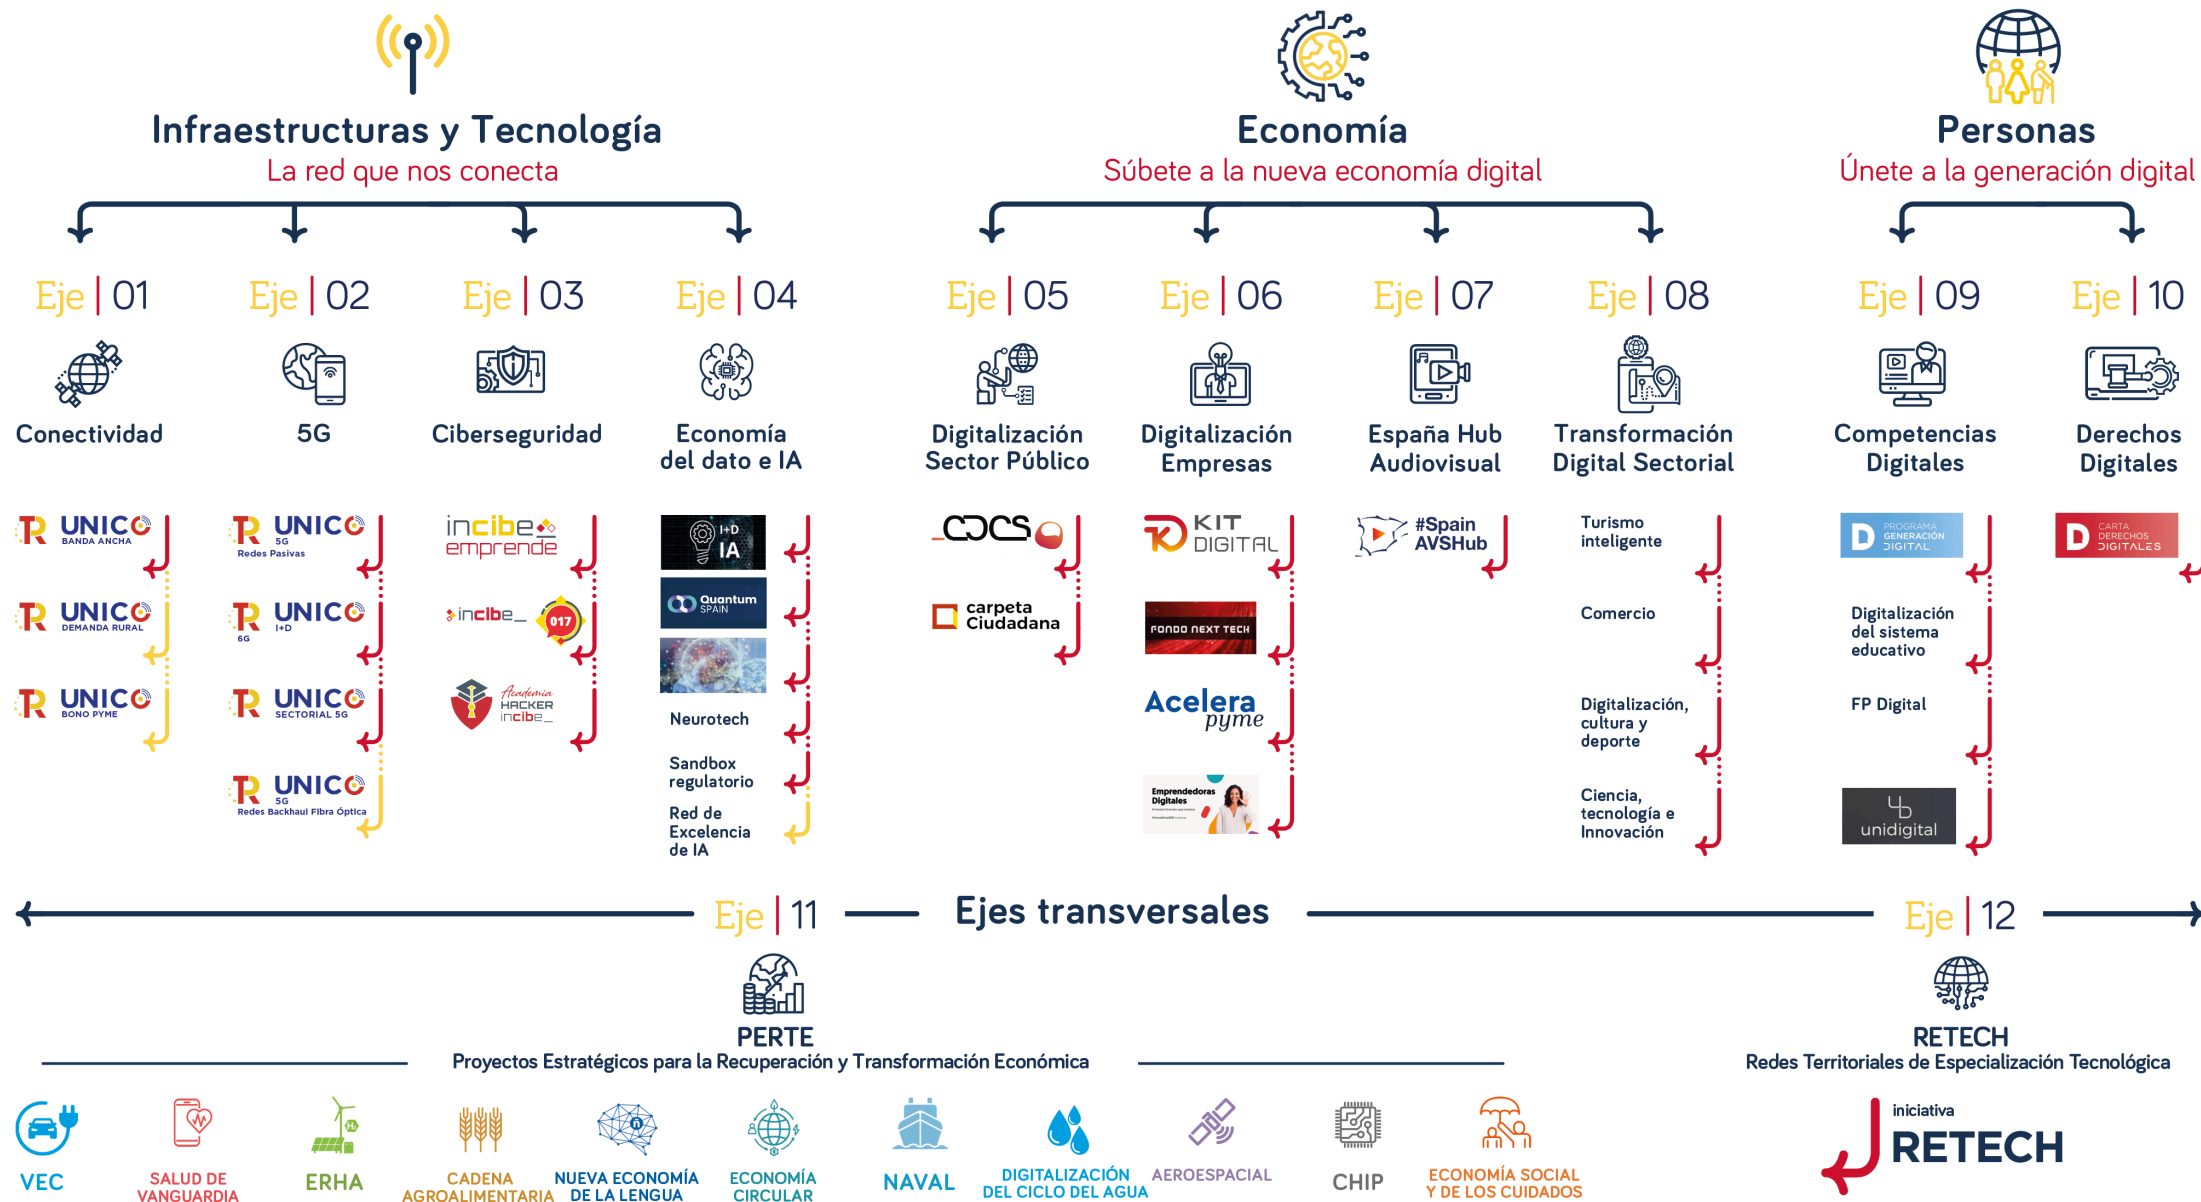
Infraestructuras y Tecnología
La red que nos conecta

Economía
Súbete a la nueva economía digital

Personas
Únete a la generación digital

Eje | 01
Conectividad

Eje | 02
5G

Eje | 03
Ciberseguridad

Eje | 04
Economía del dato e IA

Eje | 05
Digitalización Sector Público

Eje | 06
Digitalización Empresas

Eje | 07
España Hub Audiovisual

Eje | 08
Transformación Digital Sectorial

Eje | 09
Competencias Digitales

Eje | 10
Derechos Digitales

UNICO BANDA ANCHA
UNICO DEMANDA RURAL
UNICO BONO PYME

UNICO 5G Redes Pasivas
UNICO 6G I+D
UNICO SECTORIAL 5G
UNICO 5G Redes Backhaul Fibra Óptica

incibe emprende
incibe 017
Academia HACKER incibe

I+D IA
Quantum SPAIN
Neurotech
Sandbox regulatorio
Red de Excelencia de IA

CDCS
carpeta Ciudadana

KIT DIGITAL
FONDO NEXT TECH
Acelera pyme
Emprendedoras Digitales

#Spain AVSHub

Turismo inteligente
Comercio
Digitalización, cultura y deporte
Ciencia, tecnología e Innovación

PROGRAMA GENERACIÓN DIGITAL
Digitalización del sistema educativo
FP Digital
unidigital

CARTA DERECHOS DIGITALES

Eje | 11
Ejes transversales
Eje | 12

PERTE
Proyectos Estratégicos para la Recuperación y Transformación Económica

RETECH
Redes Territoriales de Especialización Tecnológica

VEC
SALUD DE VANGUARDIA
ERHA
CADENA AGROALIMENTARIA
NUEVA ECONOMÍA DE LA LENGUA
ECONOMÍA CIRCULAR
NAVAL
DIGITALIZACIÓN DEL CICLO DEL AGUA
AEROESPACIAL
CHIP
ECONOMÍA SOCIAL Y DE LOS CUIDADOS

iniciativa RETECH